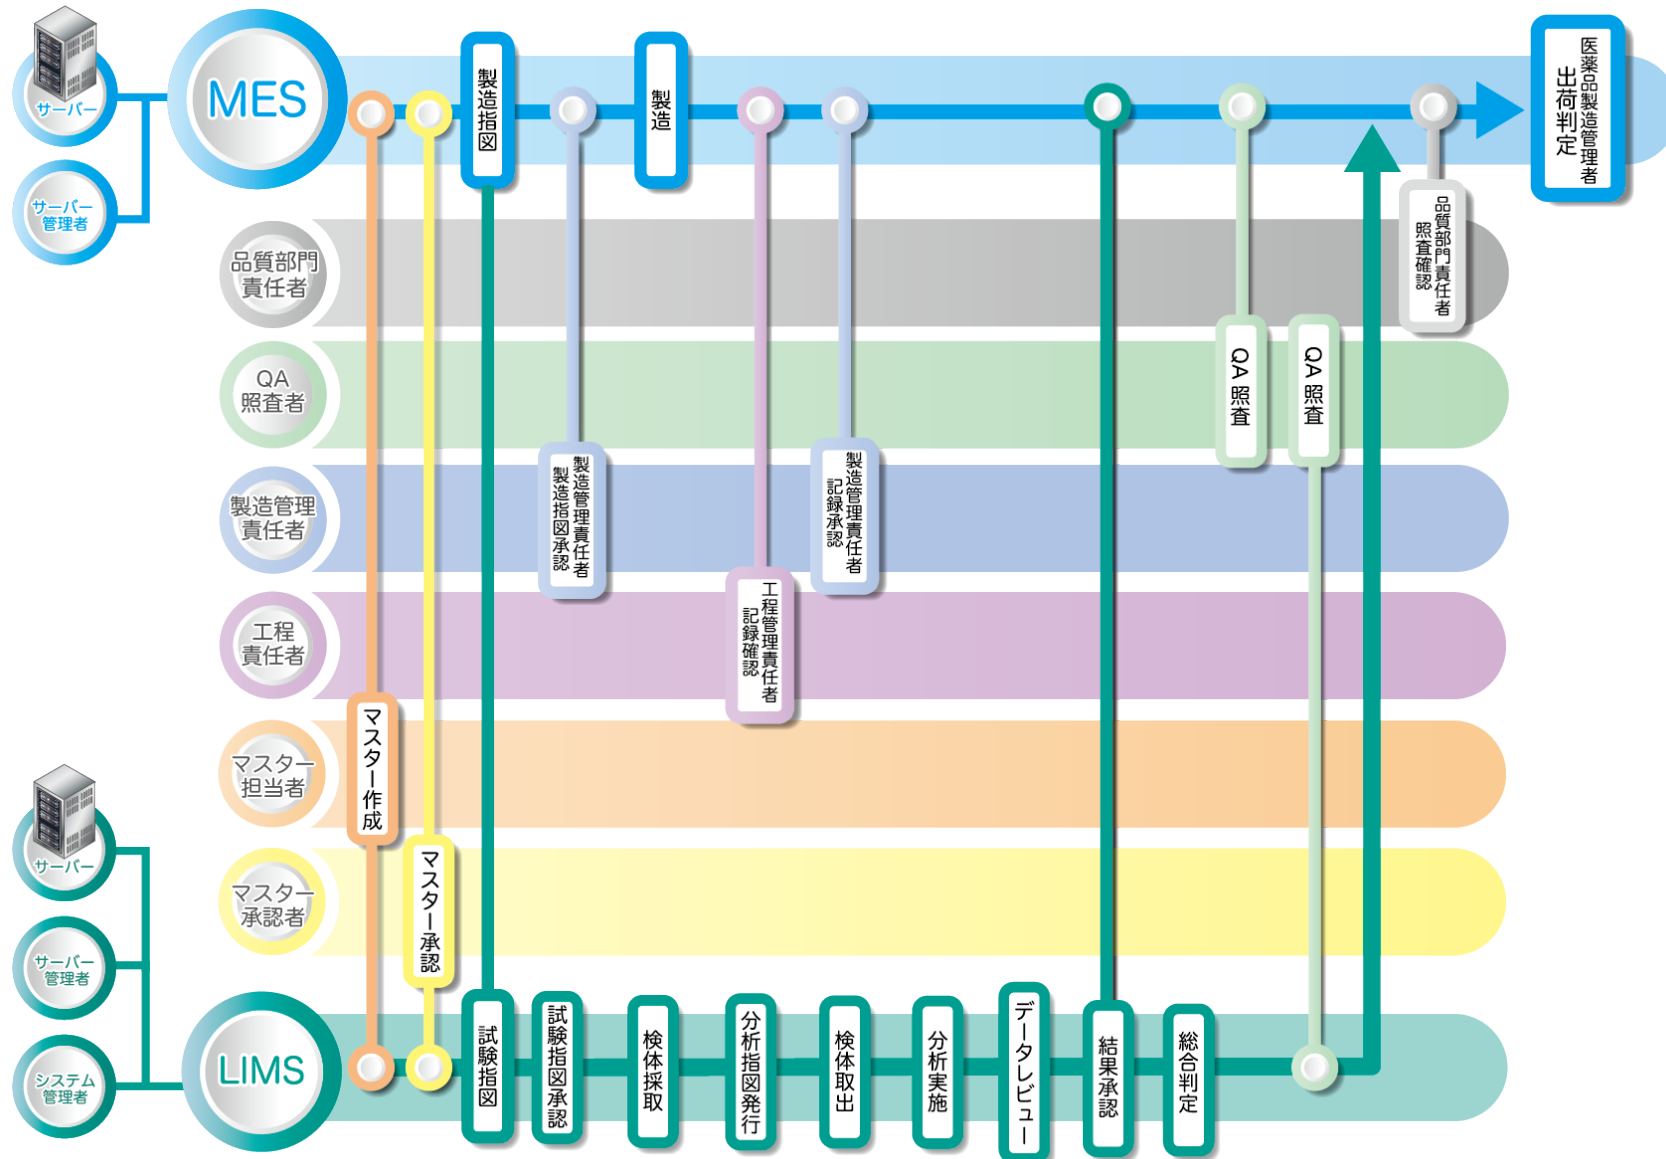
サーバー
サーバー管理者
MES
製造指図
製造
医薬品製造管理者
出荷判定
品質部門責任者
品質部門責任者照査確認
QA照査者
QA 照査
QA 照査
製造管理責任者
製造管理責任者製造指図承認
製造管理責任者記録承認
工程責任者
工程管理責任者記録確認
マスター担当者
マスター作成
マスター承認者
マスター承認
サーバー
サーバー管理者
システム管理者
LIMS
試験指図
試験指図承認
検体採取
分析指図発行
検体取出
分析実施
データレビュー
結果承認
総合判定